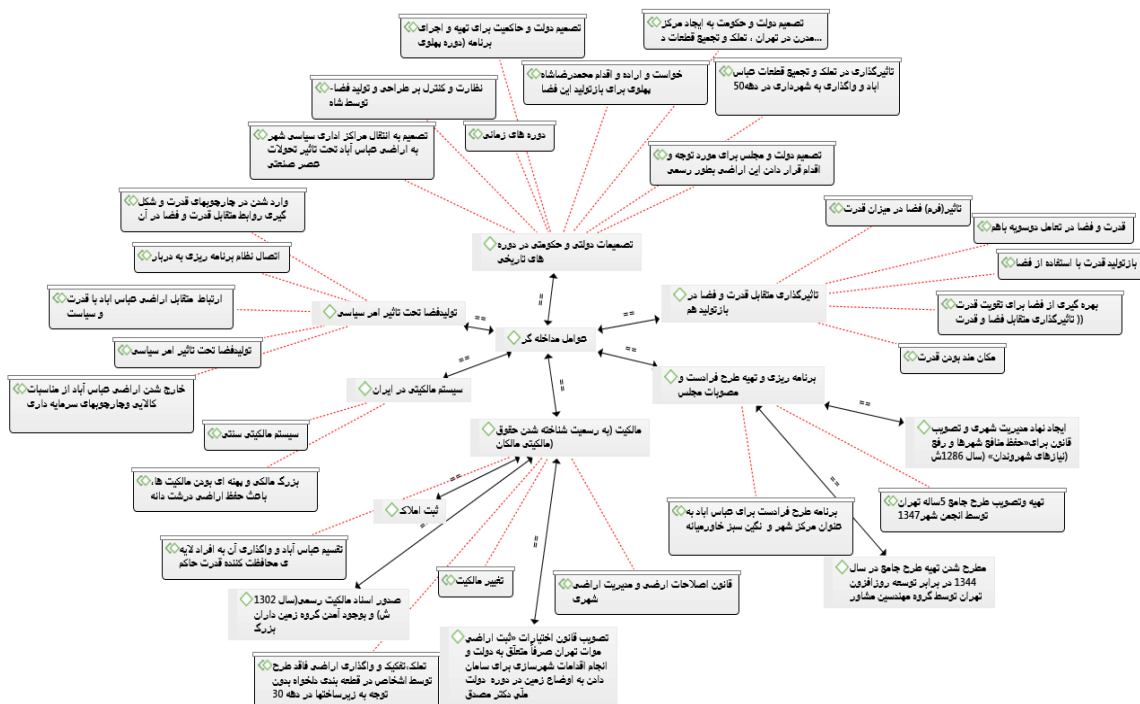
تصمیم دولت و حاکمیت برای تهیه و اجرای برنامه (دوره پهلوی)

تصمیم دولت و حکومت به ایجاد مرکز ...مدرن در تهران ، تملک و تجمیع قطعات د

خواست و اراده و اقدام محمدرضاشاه پهلوی برای بازتولید این فضا

نظارت و کنترل بر طراحی و تولید فضا-توسط شاه

تاثیرگذاری در تملک و تجمیع قطعات عباس آباد و واگذاری به شهرداری در دهه50

دوره های زمانی

تصمیم به انتقال مراکز اداری سیاسی شهر به اراضی عباس آباد تحت تاثیر تحولات عصر صنعتی

تصمیم دولت و مجلس برای مورد توجه و اقدام قرار دادن این اراضی بطور رسمی

وارد شدن در چارچوبهای قدرت و شکل گیری روابط متقابل قدرت و فضا در آن

تاثیر(فرم) فضا در میزان قدرت

قدرت و فضا در تعامل دوسویه باهم

تصمیمات دولتی و حکومتی در دوره های تاریخی

اتصال نظام برنامه ریزی به دربار

بازتولید قدرت با استفاده از فضا

ارتباط متقابل اراضی عباس اباد با قدرت و سیاست

تولیدفضا تحت تاثیر امر سیاسی

تاثیرگذاری متقابل قدرت و فضا در بازتولید هم

بهره گیری از فضا برای تقویت قدرت (( تاثیرگذاری متقابل فضا و قدرت

عوامل مداخله گر

تولیدفضا تحت تاثیر امر سیاسی

مکان مند بودن قدرت

خارج شدن اراضی عباس آباد از مناسبات کالایی وچارچوبهای سرمایه داری

سیستم مالکیتی در ایران

برنامه ریزی و تهیه طرح فرادست و مصوبات مجلس

سیستم مالکیتی سنتی

مالکیت (به رسمیت شناخته شدن حقوق (مالکیت مالکان

ایجاد نهاد مدیریت شهری و تصویب قانون برای«حفظ منافع شهرها و رفع (نیازهای شهروندان» (سال 1286ش

بزرگ مالکی و بهنه ای بودن مالکیت ها، باعث حفظ اراضی درشت دانه

ثبت املاک

برنامه طرح فرادست برای عباس آباد به عنوان مرکز شهر و نگین سبز خاورمیانه

تهیه وتصویب طرح جامع 5ساله تهران توسط انجمن شهر1347

تقسیم عباس آباد و واگذاری آن به افراد لایه ی محافظت کننده قدرت حاکم

مطرح شدن تهیه طرح جامع در سال 1344 در برابر توسعه روزافزون تهران توسط گروه مهندسین مشاور

تغییر مالکیت

قانون اصلاحات ارضی و مدیریت اراضی شهری

صدور اسناد مالکیت رسمی(سال 1302 ش) و بوجود آمدن گروه زمین داران بزرگ

تصویب قانون اختیارات «ثبت اراضی موات تهران صرفاً متعلق به دولت و انجام اقدامات شهرسازی برای سامان دادن به اوضاع زمین در دوره دولت ملی دکتر مصدق

تملک،تفکیک و واگذاری اراضی فاقد طرح توسط اشخاص در قطعه بندی دلخواه بدون توجه به زیرساختها در دهه 30